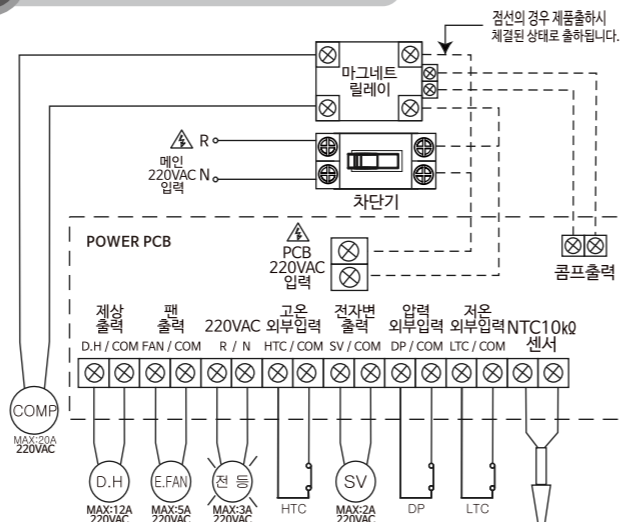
점선의 경우 제품출하시
체결된 상태로 출하됩니다.

마그네트
릴레이

R
메인
220VAC N
입력

차단기

POWER PCB

PCB
220VAC
입력

콤프출력

제상
출력
D.H / COM

팬
출력
FAN / COM

220VAC
R / N

고온
외부입력
HTC / COM

전자변
출력
SV / COM

압력
외부입력
DP / COM

저온
외부입력
LTC / COM

NTC10kΩ
센서

COMP
MAX:20A
220VAC

D.H
MAX:12A
220VAC

E.FAN
MAX:5A
220VAC

전 등
MAX:3A
220VAC

HTC

SV
MAX:2A
220VAC

DP

LTC